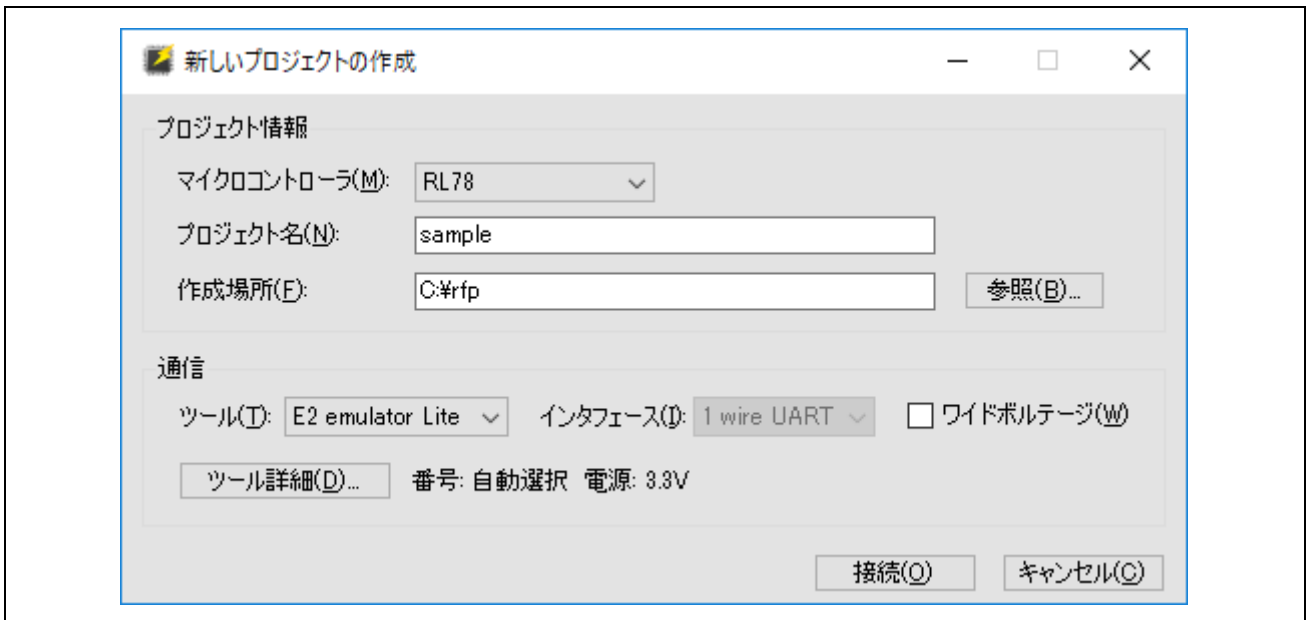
新しいプロジェクトの作成

プロジェクト情報

マイクロコントローラ(M): RL78

プロジェクト名(N): sample

作成場所(F): C:¥rfp

参照(B)...

通信

ツール(T): E2 emulator Lite

インタフェース(I): 1 wire UART

ワイドボルテージ(W)

ツール詳細(D)...

番号: 自動選択 電源: 3.3V

接続(O)

キャンセル(C)